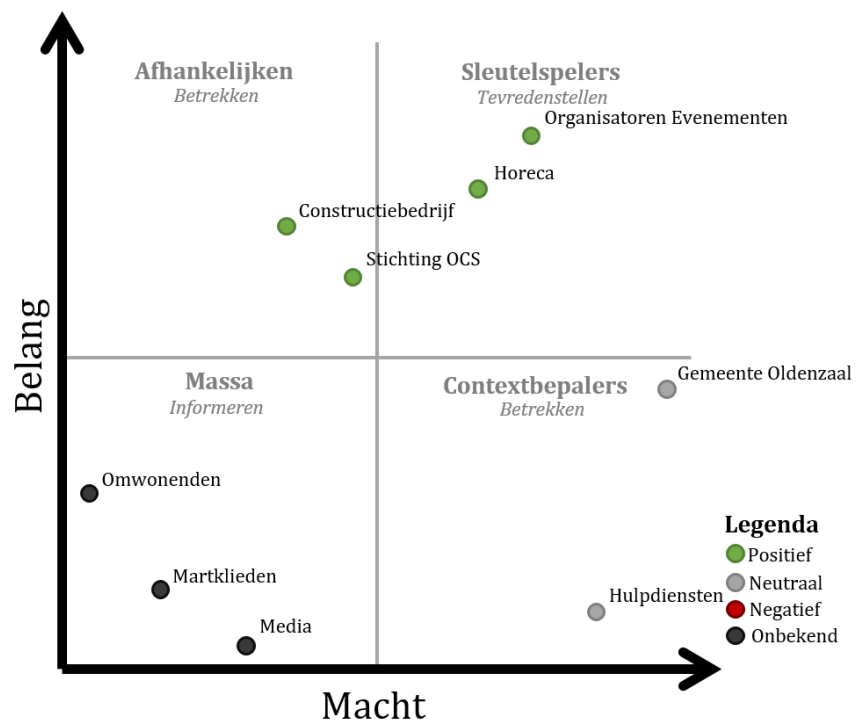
Afhankelijken
Betrekken

Sleutelspelers
Tevredenstellen

Organisatoren Evenementen

Horeca

Constructiebedrijf

Stichting OCS

Belang

Massa
Informeren

Contextbepalers
Betrekken

Gemeente Oldenzaal

Omwonenden

Legenda
Positief
Neutraal
Negatief
Onbekend

Martklieden

Hulpdiensten

Media

Macht